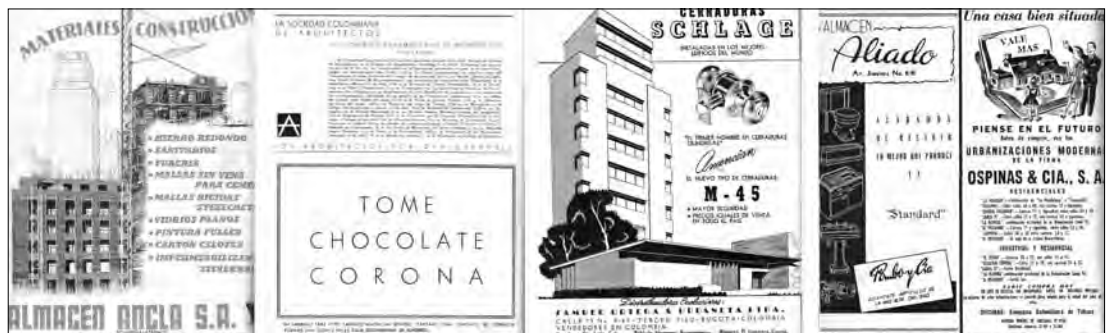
MATERIALES CONSTRUCCION

HIERRO REDONDO
SANITARIOS
TUBERIA
MALLAS SIN VENA PARA CEME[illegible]
MALLAS SOLDAD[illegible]
VIDRIOS PLANOS
PINTURA FULLER
CARTON CELOTEX
IMPERMEABILIZAN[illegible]

ALMACEN ANCLA S.A.

LA SOCIEDAD COLOMBIANA DE ARQUITECTOS

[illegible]

A

TOME CHOCOLATE CORONA

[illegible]

CERRADURAS SCHLAGE

INSTALADAS EN LOS MEJORES EDIFICIOS DEL MUNDO

"EL PRIMER NOMBRE EN CERRADURAS CILINDRICAS"

Anunciamos

EL NUEVO TIPO DE CERRADURAS:

M-45

MAYOR SEGURIDAD
PRECIOS IGUALES DE VENTA EN TODO EL PAIS

Distribuidores Exclusivos:
SAMUEL ORTEGA & URDANETA LTDA.
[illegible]
VENDEDORES EN COLOMBIA

ALMACEN Aliado
Av. Jiménez No. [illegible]

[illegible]
LO MEJOR QUE PRODUCE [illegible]

"Standard"

Pombo y Cia

Una casa bien situada

VALE MAS

PIENSE EN EL FUTURO
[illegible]

URBANIZACIONES MODERNAS DE LA FIRMA

OSPINAS & CIA., S. A.

RESIDENCIALES

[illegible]